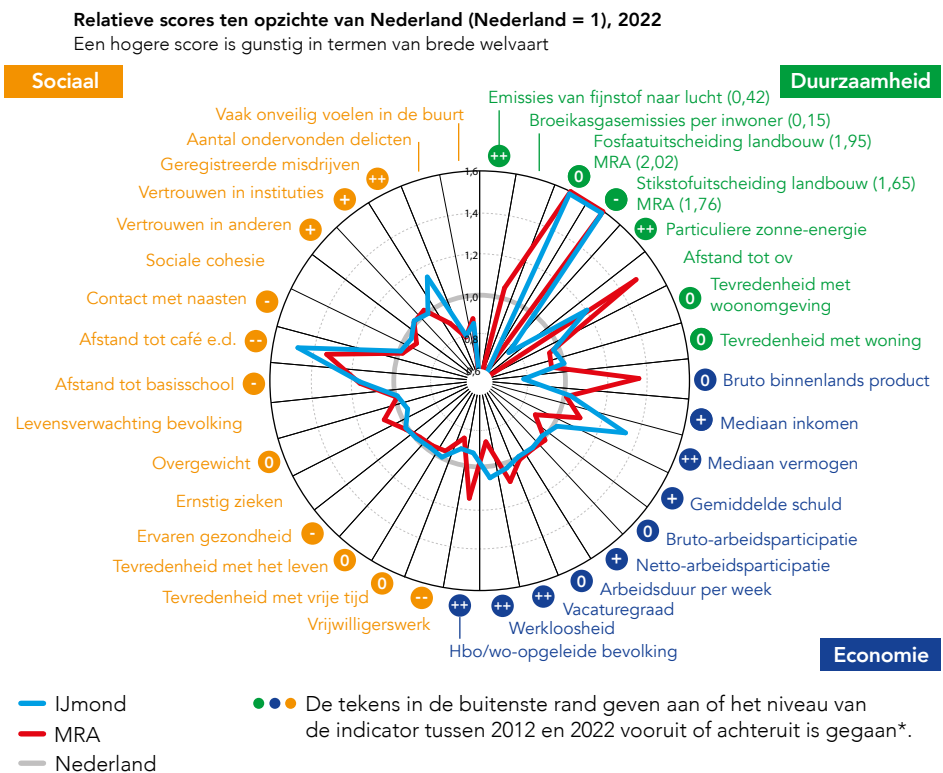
**Relatieve scores ten opzichte van Nederland (Nederland = 1), 2022**
Een hogere score is gunstig in termen van brede welvaart

Sociaal

Duurzaamheid

Vaak onveilig voelen in de buurt
Aantal ondervonden delicten
++ Geregistreerde misdrijven
+ Vertrouwen in instituties
+ Vertrouwen in anderen
Sociale cohesie
- Contact met naasten
-- Afstand tot café e.d.
- Afstand tot basisschool
Levensverwachting bevolking
0 Overgewicht
Ernstig zieken
- Ervaren gezondheid
0 Tevredenheid met het leven
0 Tevredenheid met vrije tijd
-- Vrijwilligerswerk

++ Emissies van fijnstof naar lucht (0,42)
Broeikasgasemissies per inwoner (0,15)
0 Fosfaatuitscheiding landbouw (1,95) MRA (2,02)
- Stikstofuitscheiding landbouw (1,65) MRA (1,76)
++ Particuliere zonne-energie
Afstand tot ov
0 Tevredenheid met woonomgeving
0 Tevredenheid met woning
0 Bruto binnenlands product
+ Mediaan inkomen
++ Mediaan vermogen
+ Gemiddelde schuld
0 Bruto-arbeidsparticipatie
+ Netto-arbeidsparticipatie
0 Arbeidsduur per week
++ Vacaturegraad
++ Werkloosheid
++ Hbo/wo-opgeleide bevolking

Economie

1,6
1,4
1,2
1,0
0,8
0,6

IJmond
MRA
Nederland

De tekens in de buitenste rand geven aan of het niveau van de indicator tussen 2012 en 2022 vooruit of achteruit is gegaan*.